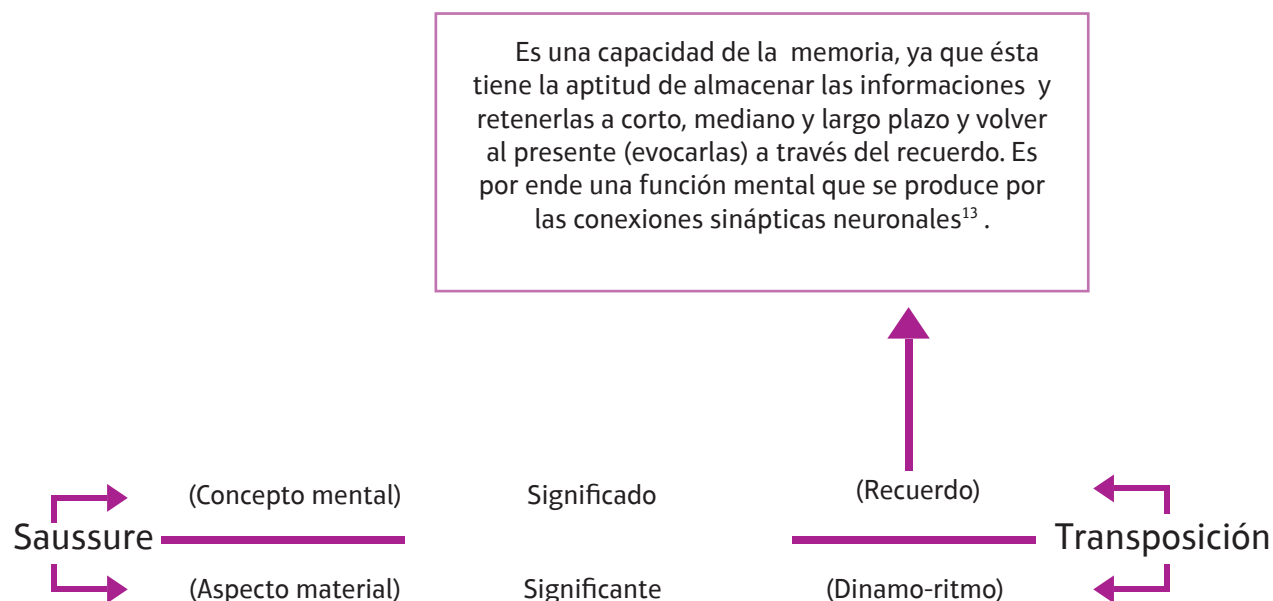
Es una capacidad de la memoria, ya que ésta tiene la aptitud de almacenar las informaciones y retenerlas a corto, mediano y largo plazo y volver al presente (evocarlas) a través del recuerdo. Es por ende una función mental que se produce por las conexiones sinápticas neuronales$^{13}$ .

(Concepto mental) Significado (Recuerdo)

Saussure Transposición

(Aspecto material) Significante (Dinamo-ritmo)